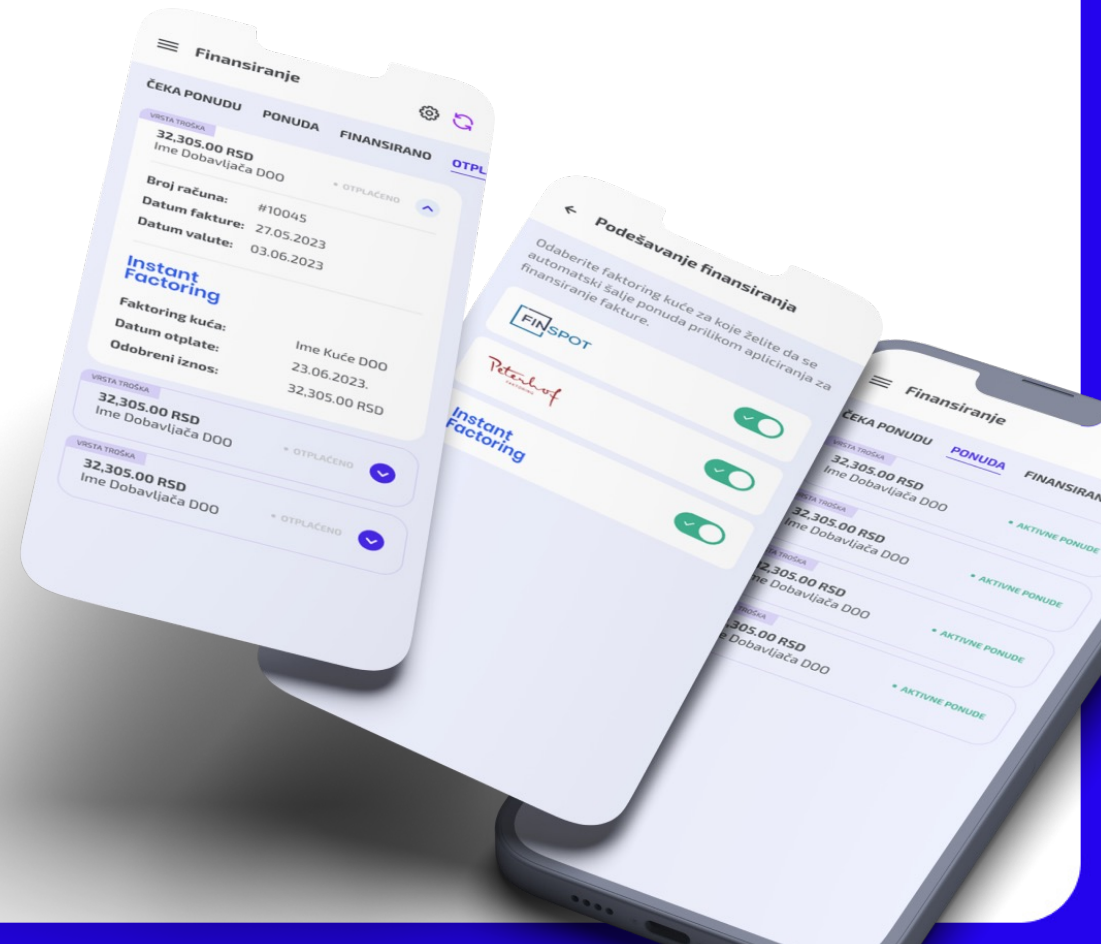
Finansiranje

ČEKA PONUDU PONUDA FINANSIRANO OTPL

VRSTA TROŠKA
32,305.00 RSD
Ime Dobavljača DOO
• OTPLAĆENO

Broj računa: #10045
Datum fakture: 27.05.2023
Datum valute: 03.06.2023

Instant Factoring

Faktoring kuća: Ime Kuće DOO
Datum otplate: 23.06.2023.
Odobreni iznos: 32,305.00 RSD

VRSTA TROŠKA
32,305.00 RSD
Ime Dobavljača DOO
• OTPLAĆENO

VRSTA TROŠKA
32,305.00 RSD
Ime Dobavljača DOO
• OTPLAĆENO

Podešavanje finansiranja

Odaberite faktoring kuće za koje želite da se automatski šalje ponuda prilikom apliciranja za finansiranje fakture.

FINSPOT

Petenhof

Instant Factoring

Finansiranje

ČEKA PONUDU PONUDA FINANSIRAN

VRSTA TROŠKA
32,305.00 RSD
Ime Dobavljača DOO
• AKTIVNE PONUDE

VRSTA TROŠKA
32,305.00 RSD
Ime Dobavljača DOO
• AKTIVNE PONUDE

VRSTA TROŠKA
32,305.00 RSD
Ime Dobavljača DOO
• AKTIVNE PONUDE

VRSTA TROŠKA
32,305.00 RSD
Ime Dobavljača DOO
• AKTIVNE PONUDE